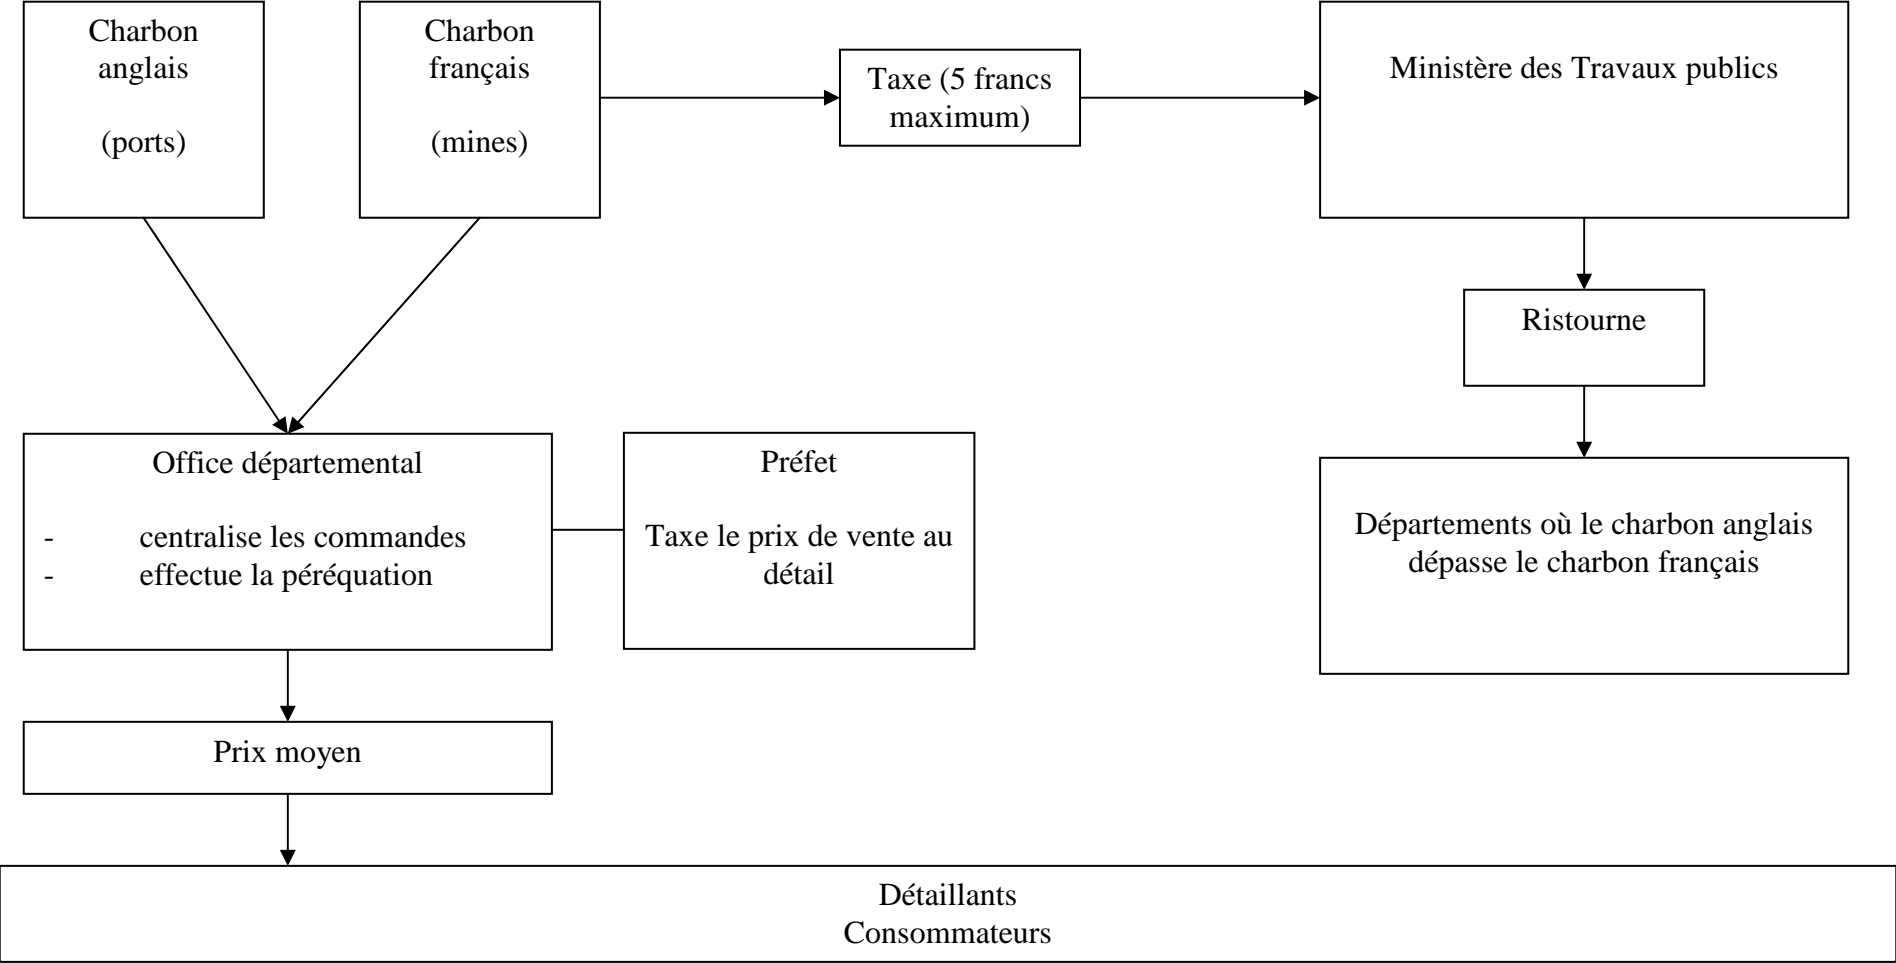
Charbon anglais

(ports)

Charbon français

(mines)

Taxe (5 francs maximum)

Ministère des Travaux publics

Ristourne

Départements où le charbon anglais dépasse le charbon français

Office départemental

- centralise les commandes
- effectue la péréquation

Préfet

Taxe le prix de vente au détail

Prix moyen

Détaillants
Consommateurs